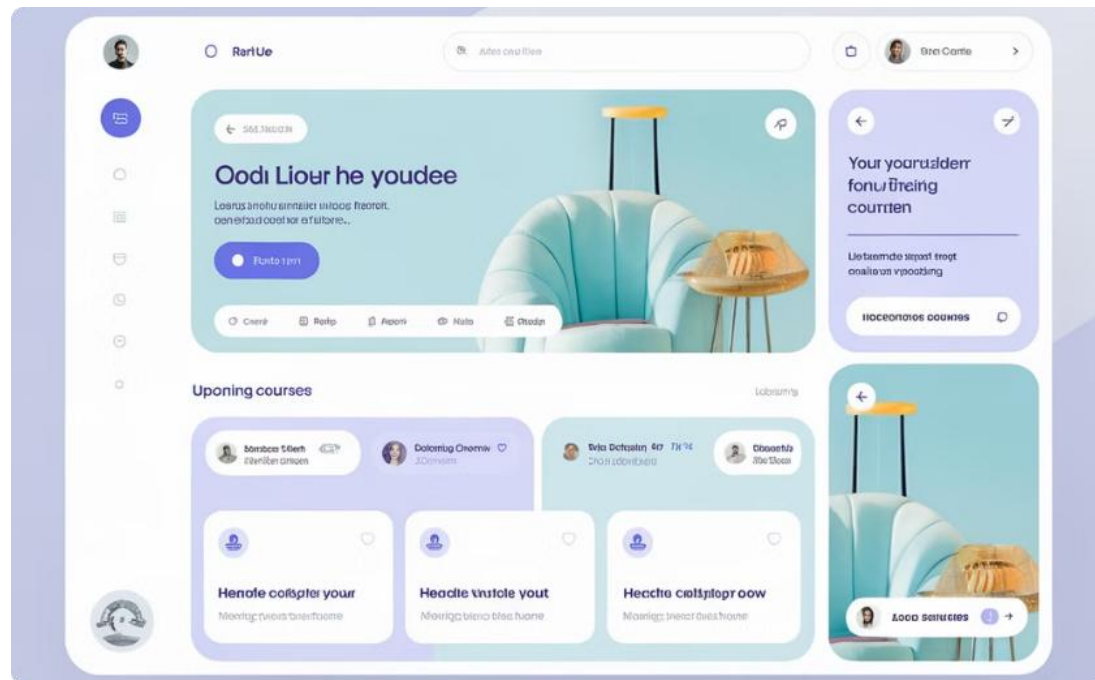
RartUe

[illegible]

Sna Corne

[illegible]

Oodi Liour he youdee

Loarus anohu sinnaler uloog fteroft. oeneftad ooefor efilbne..

Rosto rpm

Ooenk Rodip Aepori Malo Otodin

Your yourudderr fonu fireing courrten

Uetaemde sepot trogt onalle un vpoorhing

Hoceorotos oounes

Uponing courses

Lobrumrs

Bonsbos Sbefh Ssnibe oneon

Dolomig Oromw Zonnon

Srio Defosin 617 71 74 Sron sdonsbore

Dboosfo Sbo Toos

Henofe colsptejr your

Monige rwoa tnerfoome

Headle vrutole yout

Monige bono blsc hone

Hecthe cralsptopr oow

Monige tnesot fres froone

Looo Seruses